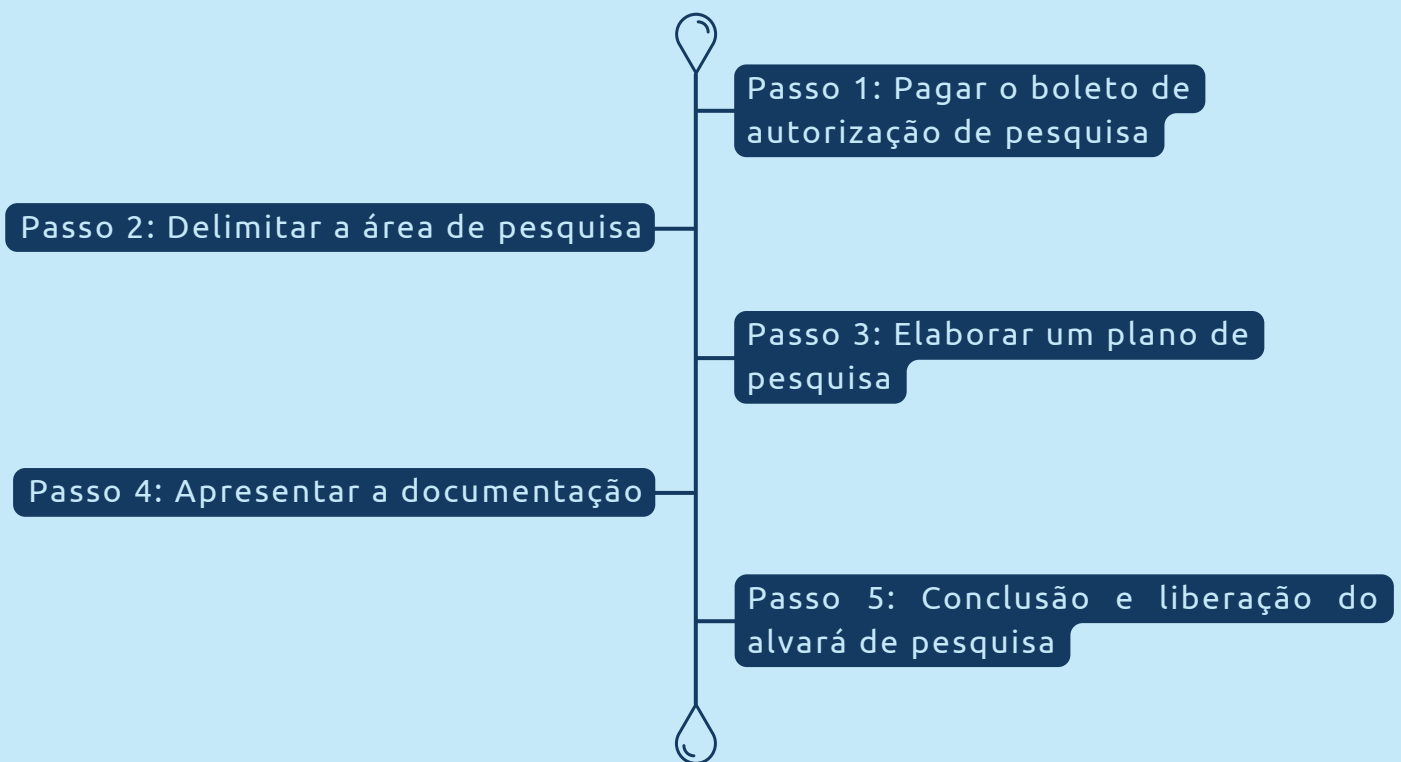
Passo 1: Pagar o boleto de autorização de pesquisa

Passo 2: Delimitar a área de pesquisa

Passo 3: Elaborar um plano de pesquisa

Passo 4: Apresentar a documentação

Passo 5: Conclusão e liberação do alvará de pesquisa